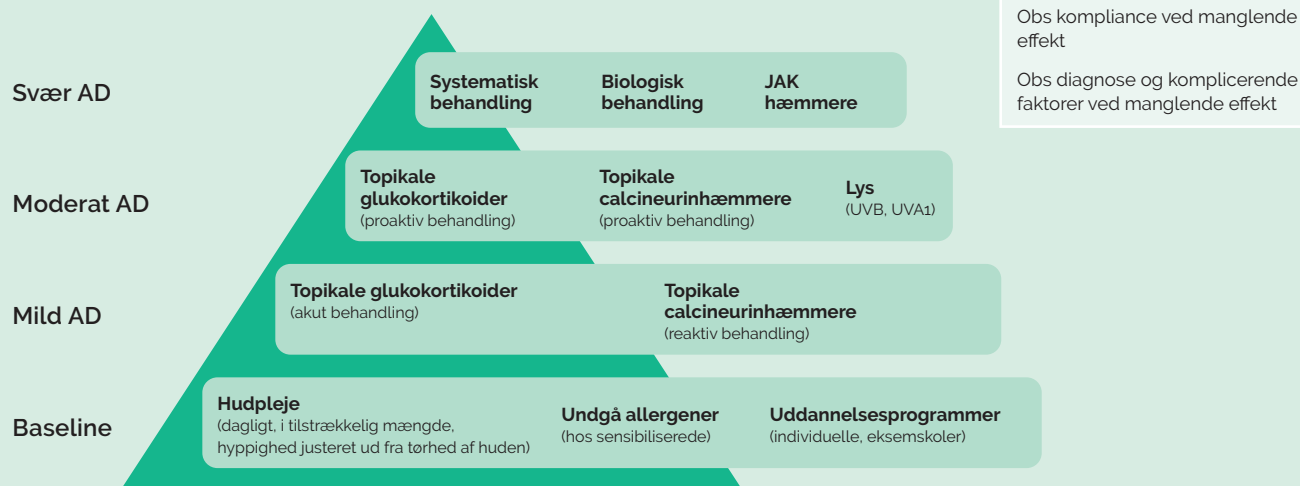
Obs kompliance ved manglende effekt

Obs diagnose og komplicerende faktorer ved manglende effekt

Svær AD

Systematisk behandling

Biologisk behandling

JAK hæmmere

Moderat AD

Topikale glukokortikoider
(proaktiv behandling)

Topikale calcineurinhæmmere
(proaktiv behandling)

Lys
(UVB, UVA1)

Mild AD

Topikale glukokortikoider
(akut behandling)

Topikale calcineurinhæmmere
(reaktiv behandling)

Baseline

Hudpleje
(dagligt, i tilstrækkelig mængde, hyppighed justeret ud fra tørhed af huden)

Undgå allergener
(hos sensibiliserede)

Uddannelsesprogrammer
(individuelle, eksemskoler)